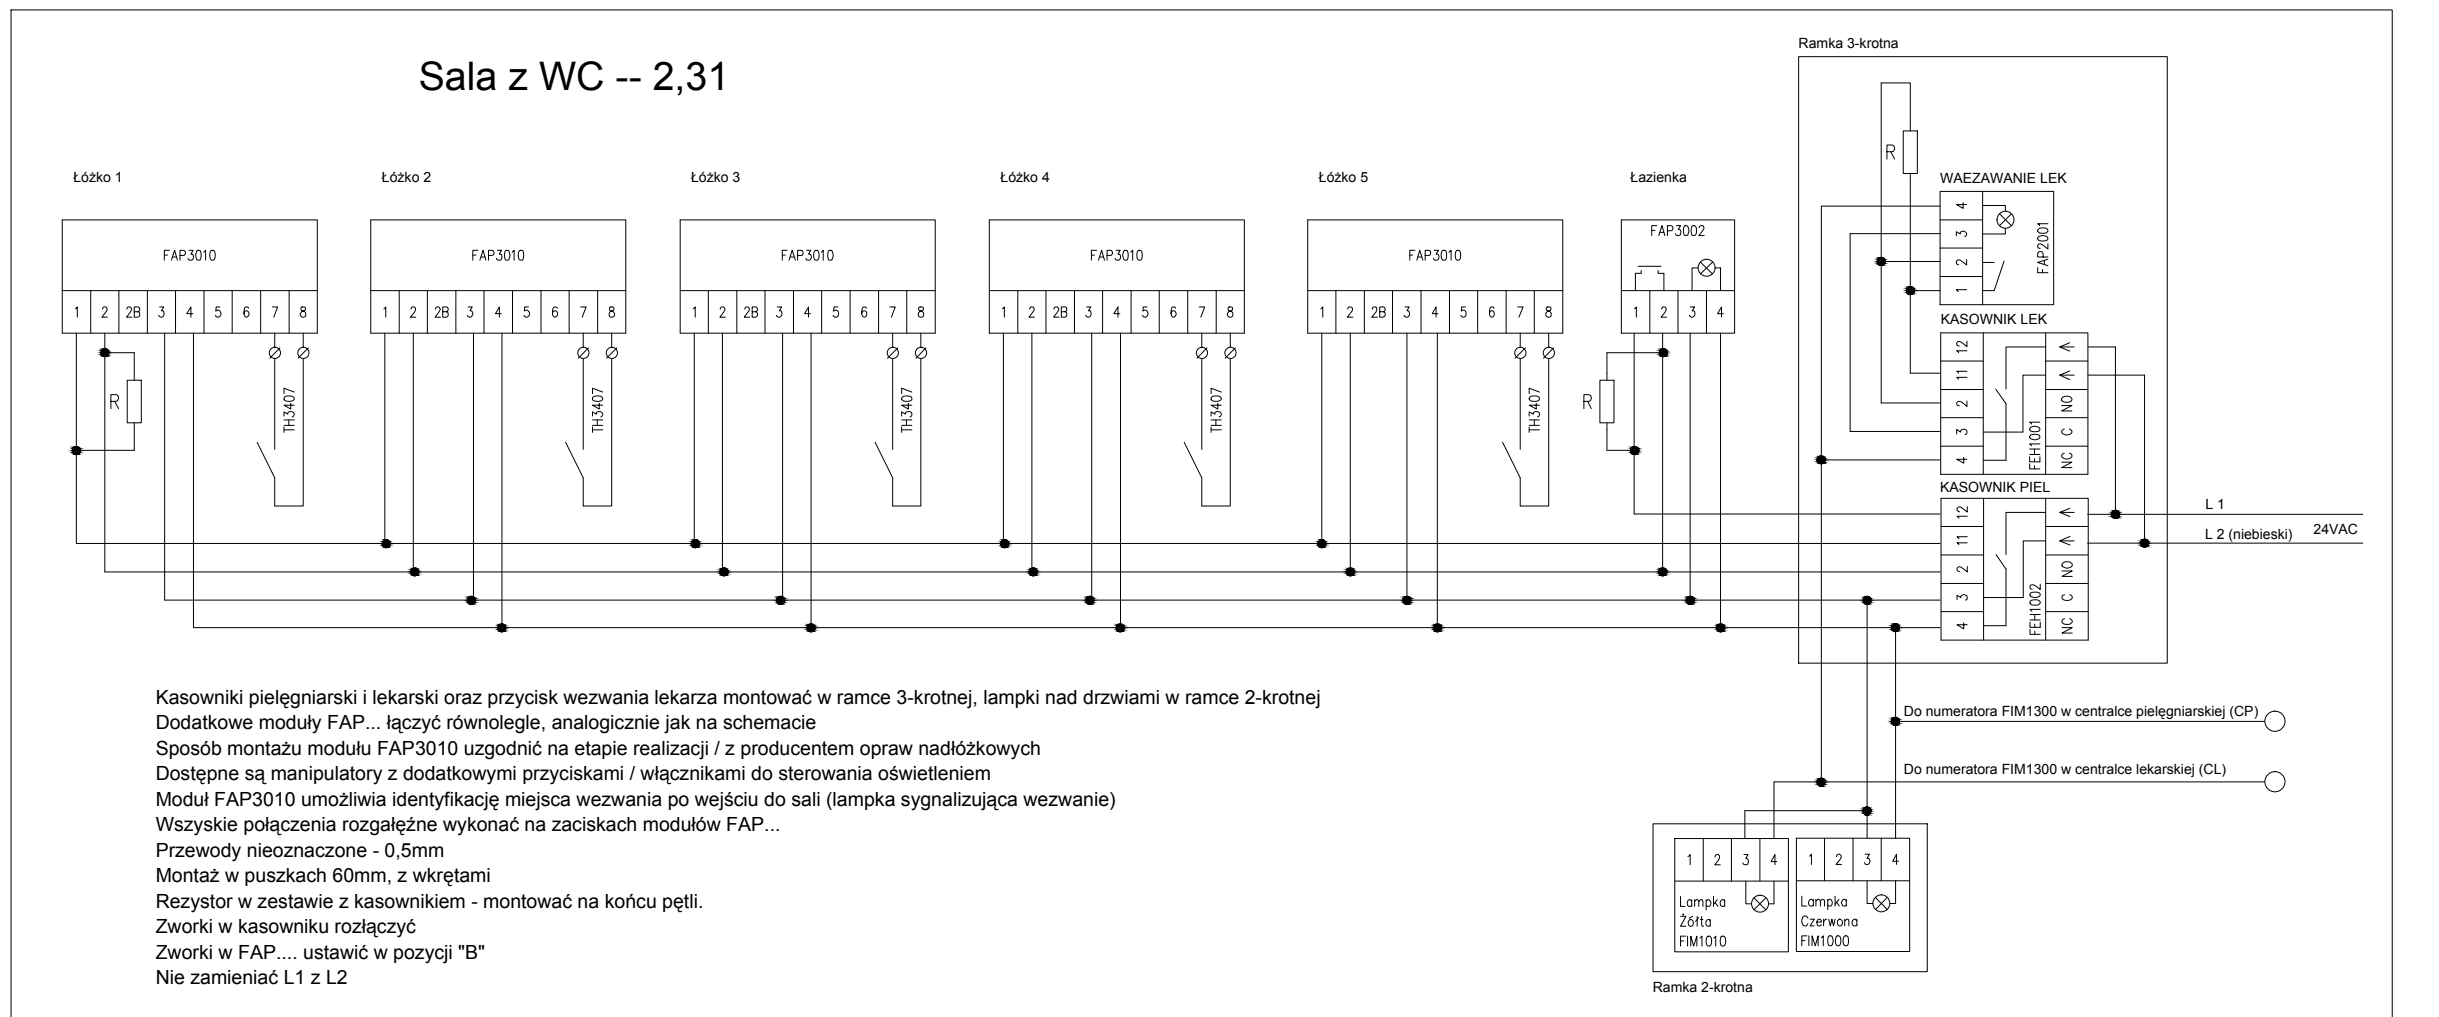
Sala z WC -- 2,31

Ramka 3-krotna

Łóżko 1

FAP3010

| 1 | 2 | 2B | 3 | 4 | 5 | 6 | 7 | 8 |
|---|---|---|---|---|---|---|---|---|

R

TH3407

Łóżko 2

FAP3010

| 1 | 2 | 2B | 3 | 4 | 5 | 6 | 7 | 8 |
|---|---|---|---|---|---|---|---|---|

TH3407

Łóżko 3

FAP3010

| 1 | 2 | 2B | 3 | 4 | 5 | 6 | 7 | 8 |
|---|---|---|---|---|---|---|---|---|

TH3407

Łóżko 4

FAP3010

| 1 | 2 | 2B | 3 | 4 | 5 | 6 | 7 | 8 |
|---|---|---|---|---|---|---|---|---|

TH3407

Łóżko 5

FAP3010

| 1 | 2 | 2B | 3 | 4 | 5 | 6 | 7 | 8 |
|---|---|---|---|---|---|---|---|---|

TH3407

Łazienka

FAP3002

| 1 | 2 | 3 | 4 |
|---|---|---|---|

R

R

WAEZAWANIE LEK

4 3 2 1

FAP2001

KASOWNIK LEK

12 11 2 3 4

FEH1001

NO C NC

KASOWNIK PIEL

12 11 2 3 4

FEH1002

NO C NC

L 1

L 2 (niebieski)

24VAC

Kasowniki pielęgniarski i lekarski oraz przycisk wezwania lekarza montować w ramce 3-krotnej, lampki nad drzwiami w ramce 2-krotnej
Dodatkowe moduły FAP... łączyć równolegle, analogicznie jak na schemacie
Sposób montażu modułu FAP3010 uzgodnić na etapie realizacji / z producentem opraw nadłóżkowych
Dostępne są manipulatory z dodatkowymi przyciskami / włącznikami do sterowania oświetleniem
Moduł FAP3010 umożliwia identyfikację miejsca wezwania po wejściu do sali (lampka sygnalizująca wezwanie)
Wszyskie połączenia rozgałęźne wykonać na zaciskach modułów FAP...
Przewody nieoznaczone - 0,5mm
Montaż w puszkach 60mm, z wkrętami
Rezystor w zestawie z kasownikiem - montować na końcu pętli.
Zworki w kasowniku rozłączyć
Zworki w FAP.... ustawić w pozycji "B"
Nie zamieniać L1 z L2

Do numeratora FIM1300 w centralce pielęgniarskiej (CP)

Do numeratora FIM1300 w centralce lekarskiej (CL)

| 1 | 2 | 3 | 4 |
|---|---|---|---|

Lampka
Żółta
FIM1010

| 1 | 2 | 3 | 4 |
|---|---|---|---|

Lampka
Czerwona
FIM1000

Ramka 2-krotna